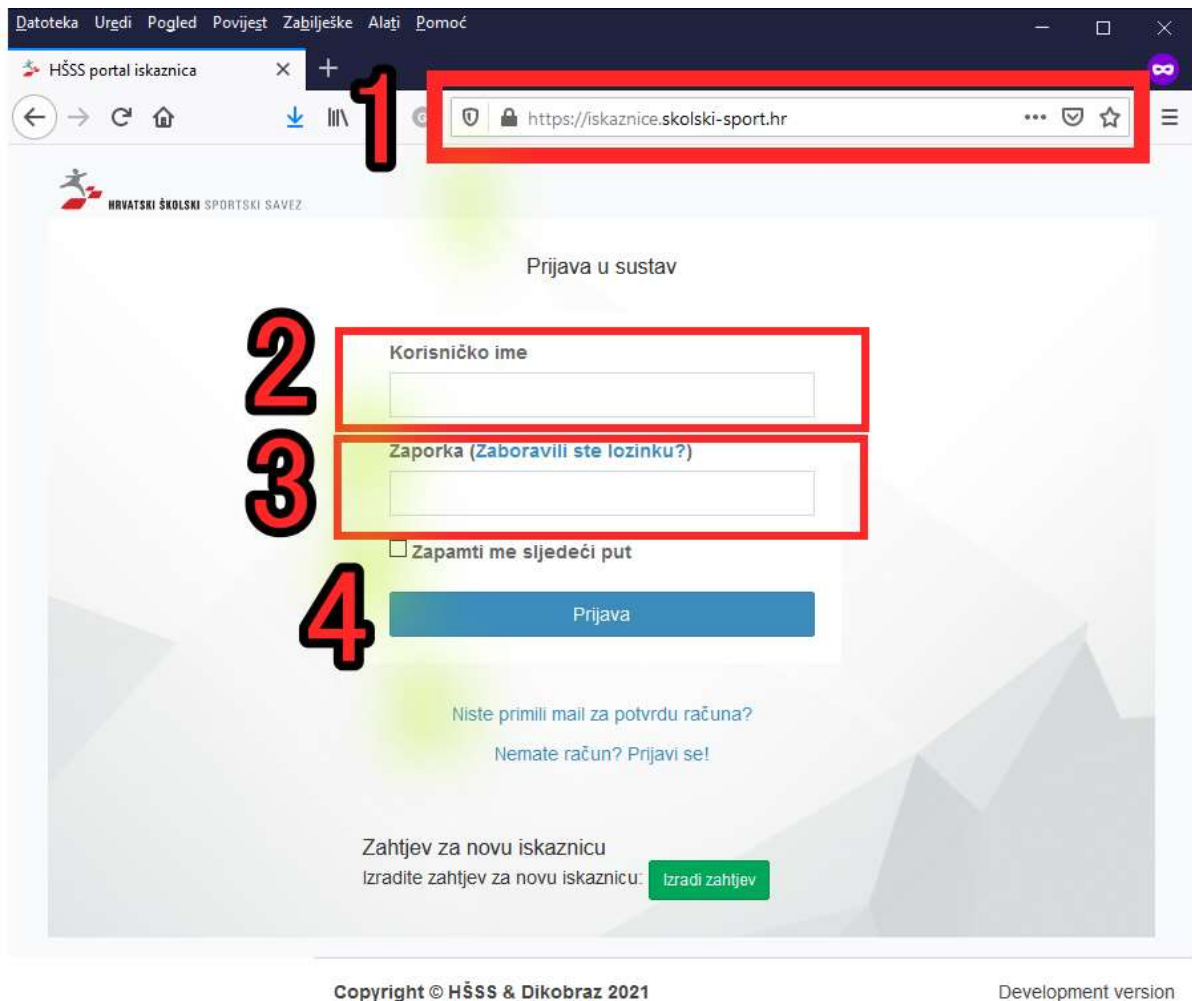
Datoteka Uredi Pogled Povijest Zabilješke Alati Pomoć

HŠSS portal iskaznica ×

1

https://iskaznice.skolski-sport.hr

HRVATSKI ŠKOLSKI SPORTSKI SAVEZ

Prijava u sustav

2

Korisničko ime

3

Zaporka (Zaboravili ste lozinku?)

Zapamti me sljedeći put

4

Prijava

Niste primili mail za potvrdu računa?

Nemate račun? Prijavi se!

Zahtjev za novu iskaznicu

Izradite zahtjev za novu iskaznicu: Izradi zahtjev

Copyright © HŠSS & Dikobraz 2021

Development version